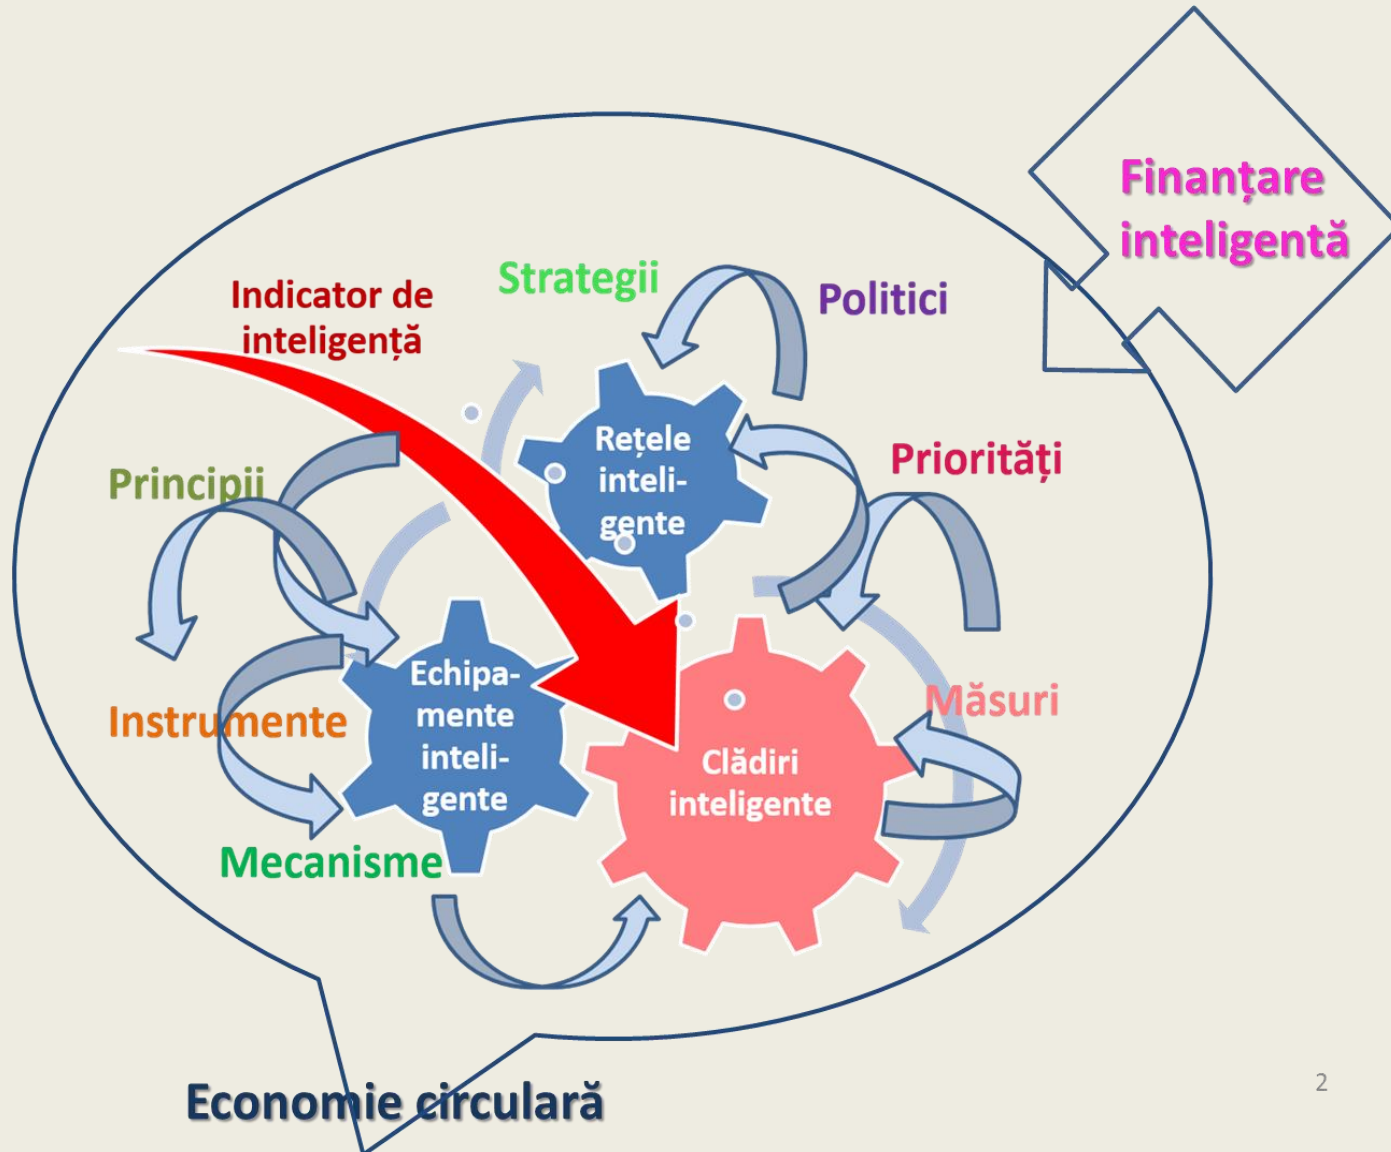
Finanțare inteligentă

Indicator de inteligență

Strategii

Politici

Rețele inteligente

Priorități

Principii

Echipamente inteligente

Instrumente

Măsuri

Clădiri inteligente

Mecanisme

Economie circulară

2